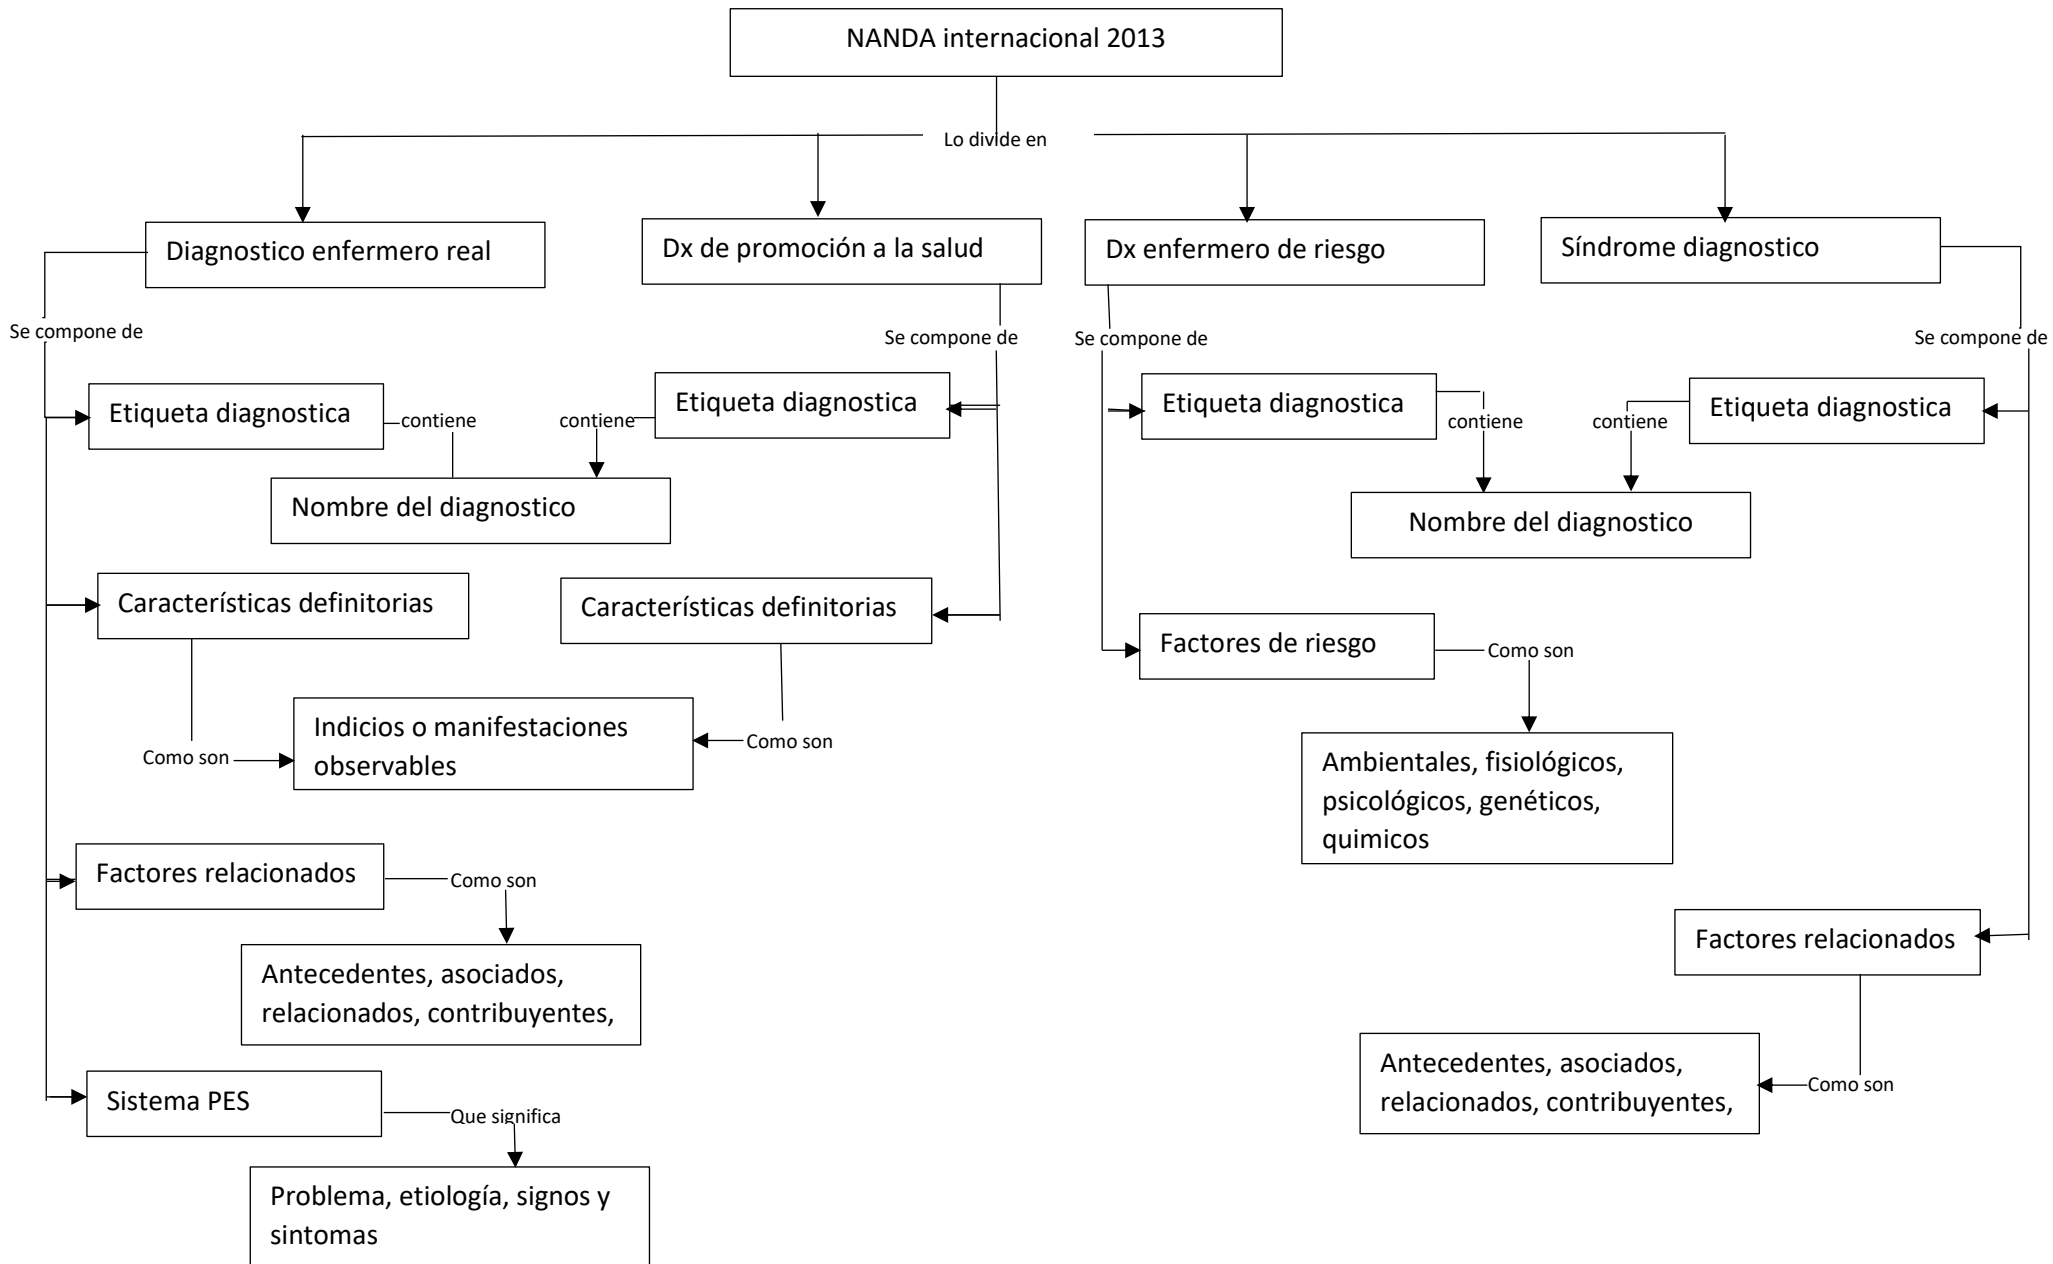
NANDA internacional 2013

Lo divide en

Diagnostico enfermero real

Dx de promoción a la salud

Dx enfermero de riesgo

Síndrome diagnostico

Se compone de

Etiqueta diagnostica

contiene

Nombre del diagnostico

Características definitorias

Como son

Indicios o manifestaciones observables

Factores relacionados

Como son

Antecedentes, asociados, relacionados, contribuyentes,

Sistema PES

Que significa

Problema, etiología, signos y sintomas

Se compone de

Etiqueta diagnostica

contiene

Características definitorias

Como son

Se compone de

Etiqueta diagnostica

contiene

Nombre del diagnostico

Factores de riesgo

Como son

Ambientales, fisiológicos, psicológicos, genéticos, quimicos

Se compone de

Etiqueta diagnostica

contiene

Factores relacionados

Como son

Antecedentes, asociados, relacionados, contribuyentes,